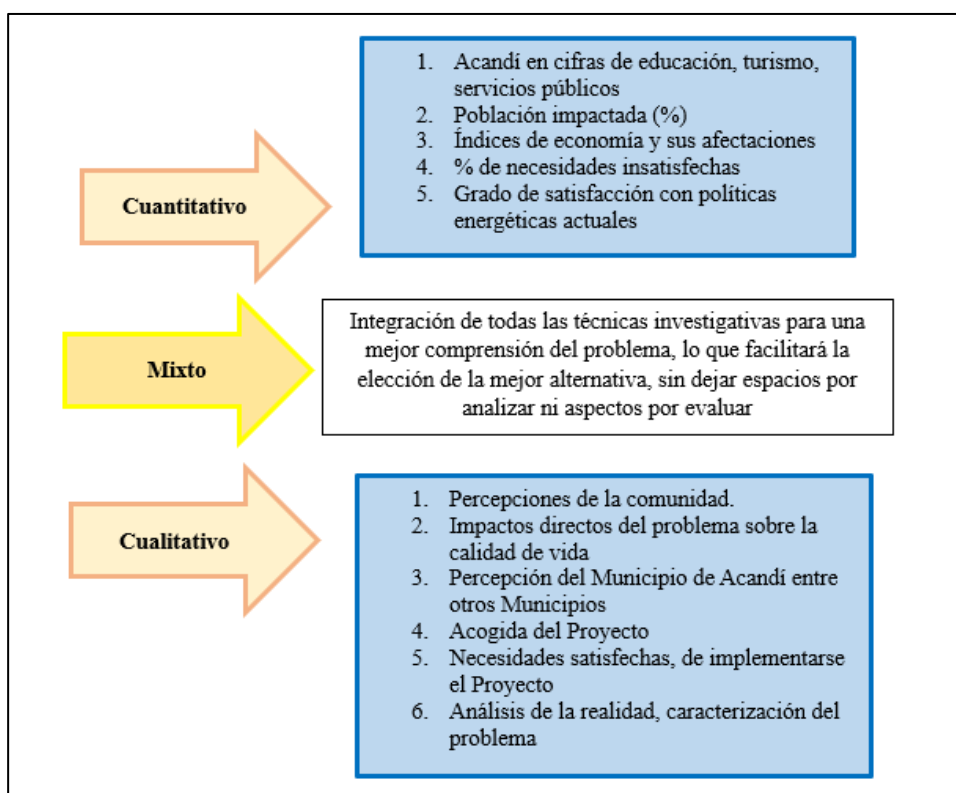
Cuantitativo

1. Acandí en cifras de educación, turismo, servicios públicos
2. Población impactada (%)
3. Índices de economía y sus afectaciones
4. % de necesidades insatisfechas
5. Grado de satisfacción con políticas energéticas actuales

Mixto

Integración de todas las técnicas investigativas para una mejor comprensión del problema, lo que facilitará la elección de la mejor alternativa, sin dejar espacios por analizar ni aspectos por evaluar

Cualitativo

1. Percepciones de la comunidad.
2. Impactos directos del problema sobre la calidad de vida
3. Percepción del Municipio de Acandí entre otros Municipios
4. Acogida del Proyecto
5. Necesidades satisfechas, de implementarse el Proyecto
6. Análisis de la realidad, caracterización del problema